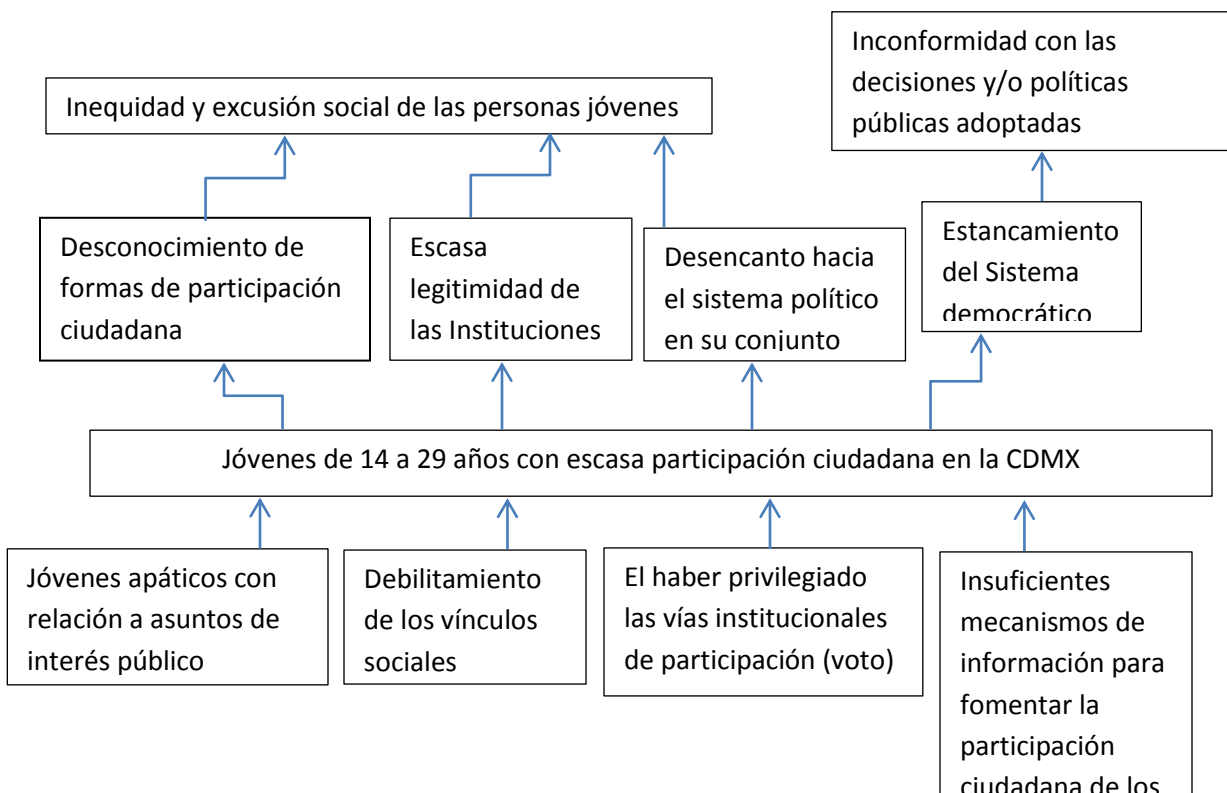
Inconformidad con las decisiones y/o políticas públicas adoptadas

Inequidad y excusión social de las personas jóvenes

Desconocimiento de formas de participación ciudadana

Escasa legitimidad de las Instituciones

Desencanto hacia el sistema político en su conjunto

Estancamiento del Sistema democrático

Jóvenes de 14 a 29 años con escasa participación ciudadana en la CDMX

Jóvenes apáticos con relación a asuntos de interés público

Debilitamiento de los vínculos sociales

El haber privilegiado las vías institucionales de participación (voto)

Insuficientes mecanismos de información para fomentar la participación ciudadana de los